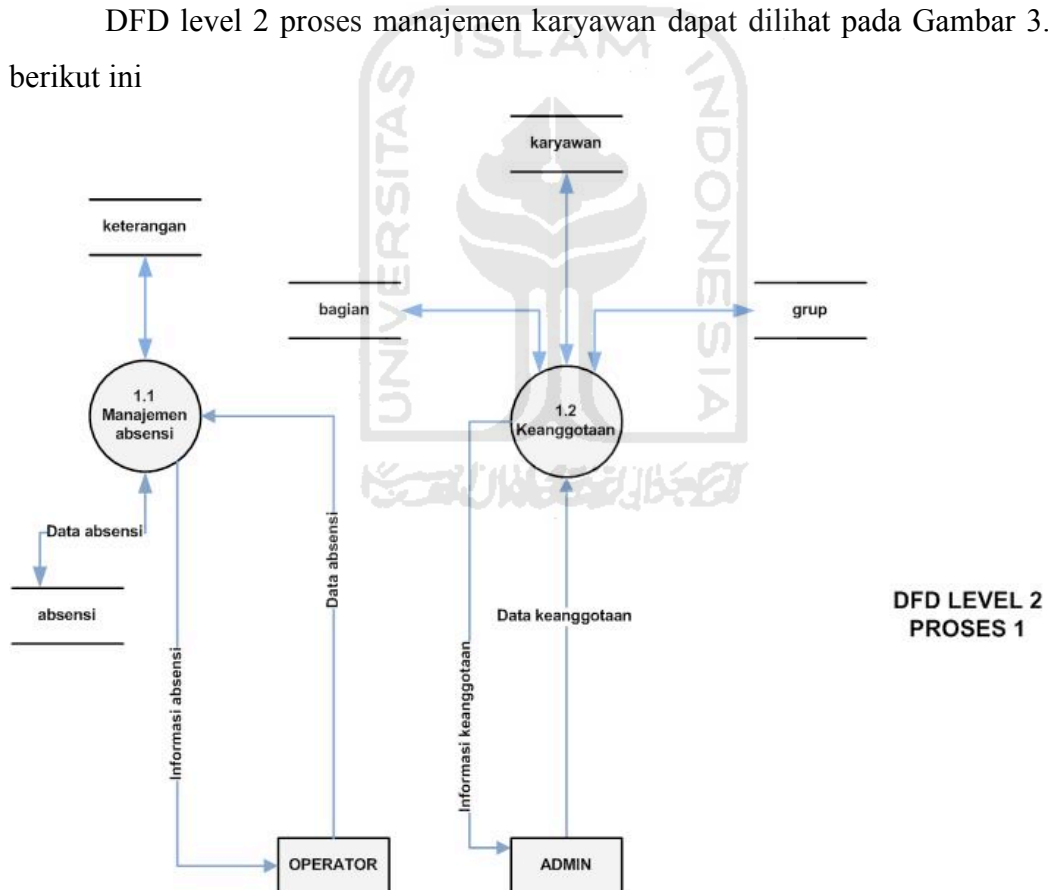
DFD level 2 proses manajemen karyawan dapat dilihat pada Gambar 3. berikut ini

ISLAM
UNIVERSITAS
INDONESIA

karyawan

keterangan

bagian

grup

1.1
Manajemen absensi

1.2
Keanggotaan

Data absensi

absensi

Data absensi

Informasi absensi

Data keanggotaan

Informasi keanggotaan

DFD LEVEL 2
PROSES 1

OPERATOR

ADMIN